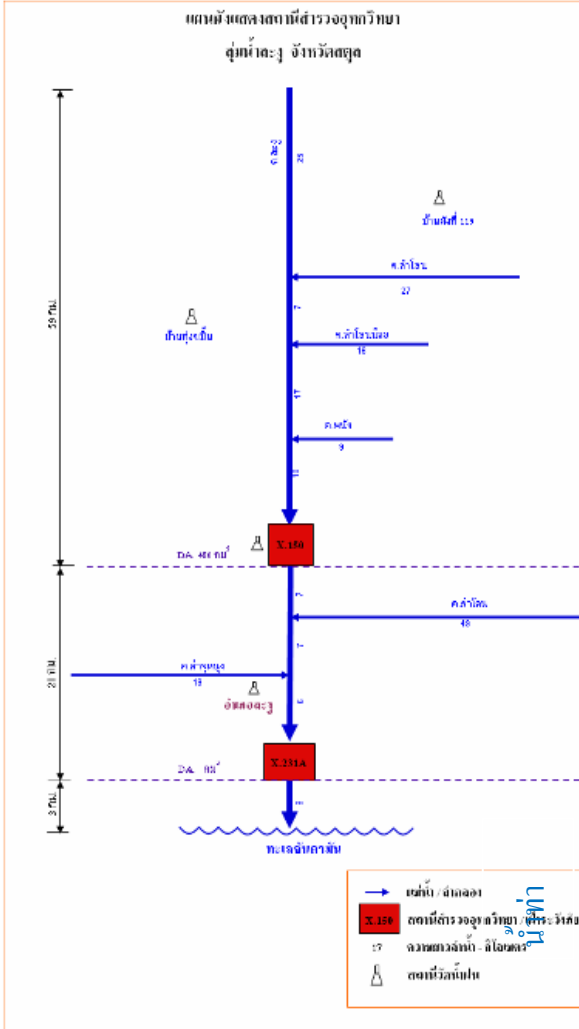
แผนผังแสดงสถานีสำรวจอุทกวิทยา
ลุ่มน้ำละงู จังหวัดสตูล

59 กม.

คลองละงู
25

บ้านสันที่ 1:9

ค.ลำโขน
27

7

บ้านทุ่งเปลี่ยน

ค.ลำโขนน้อย
19

17

ค.ละงู
9

10

D.A. 461 กม²
X.150

7

ค.ลำโลน
48

21 กม.

ค.ลำพูพอง
18

7

อำเภอละงู

X.231A
D.A. 182²

3 กม.

ทะเลอันดามัน

แม่น้ำ / ลำคลอง
X.150 สถานีสำรวจอุทกวิทยา / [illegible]
17 ความยาวลำน้ำ - กิโลเมตร
สถานีวัดน้ำฝน